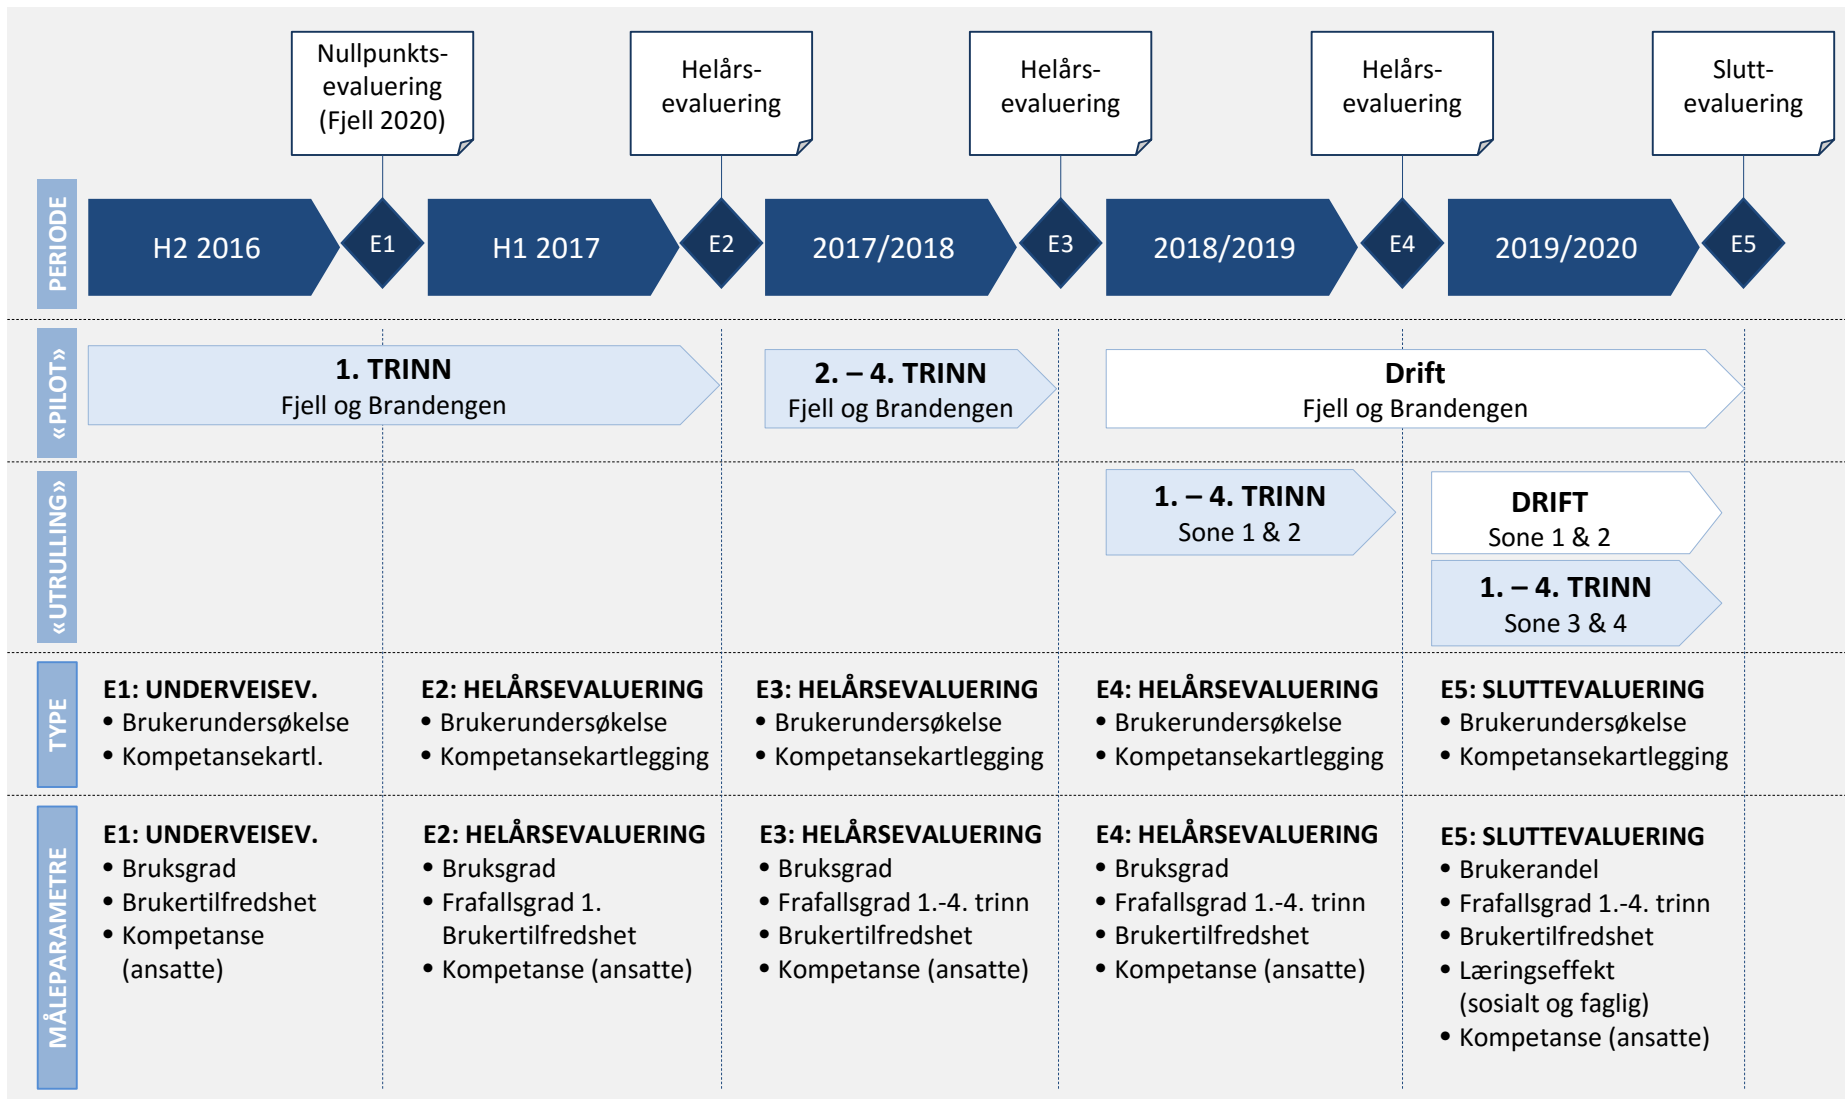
Nullpunkts-evaluering (Fjell 2020)

Helårs-evaluering

Helårs-evaluering

Helårs-evaluering

Slutt-evaluering

PERIODE

H2 2016

E1

H1 2017

E2

2017/2018

E3

2018/2019

E4

2019/2020

E5

«PILOT»

1. TRINN
Fjell og Brandengen

2. – 4. TRINN
Fjell og Brandengen

Drift
Fjell og Brandengen

«UTRULLING»

1. – 4. TRINN
Sone 1 & 2

DRIFT
Sone 1 & 2

1. – 4. TRINN
Sone 3 & 4

TYPE

E1: UNDERVEISEV.
• Brukerundersøkelse
• Kompetansekartl.

E2: HELÅRSEVALUERING
• Brukerundersøkelse
• Kompetansekartlegging

E3: HELÅRSEVALUERING
• Brukerundersøkelse
• Kompetansekartlegging

E4: HELÅRSEVALUERING
• Brukerundersøkelse
• Kompetansekartlegging

E5: SLUTTEVALUERING
• Brukerundersøkelse
• Kompetansekartlegging

MÅLEPARAMETRE

E1: UNDERVEISEV.
• Bruksgrad
• Brukertilfredshet
• Kompetanse (ansatte)

E2: HELÅRSEVALUERING
• Bruksgrad
• Frafallsgrad 1. Brukertilfredshet
• Kompetanse (ansatte)

E3: HELÅRSEVALUERING
• Bruksgrad
• Frafallsgrad 1.-4. trinn
• Brukertilfredshet
• Kompetanse (ansatte)

E4: HELÅRSEVALUERING
• Bruksgrad
• Frafallsgrad 1.-4. trinn
• Brukertilfredshet
• Kompetanse (ansatte)

E5: SLUTTEVALUERING
• Brukerandel
• Frafallsgrad 1.-4. trinn
• Brukertilfredshet
• Læringseffekt (sosialt og faglig)
• Kompetanse (ansatte)